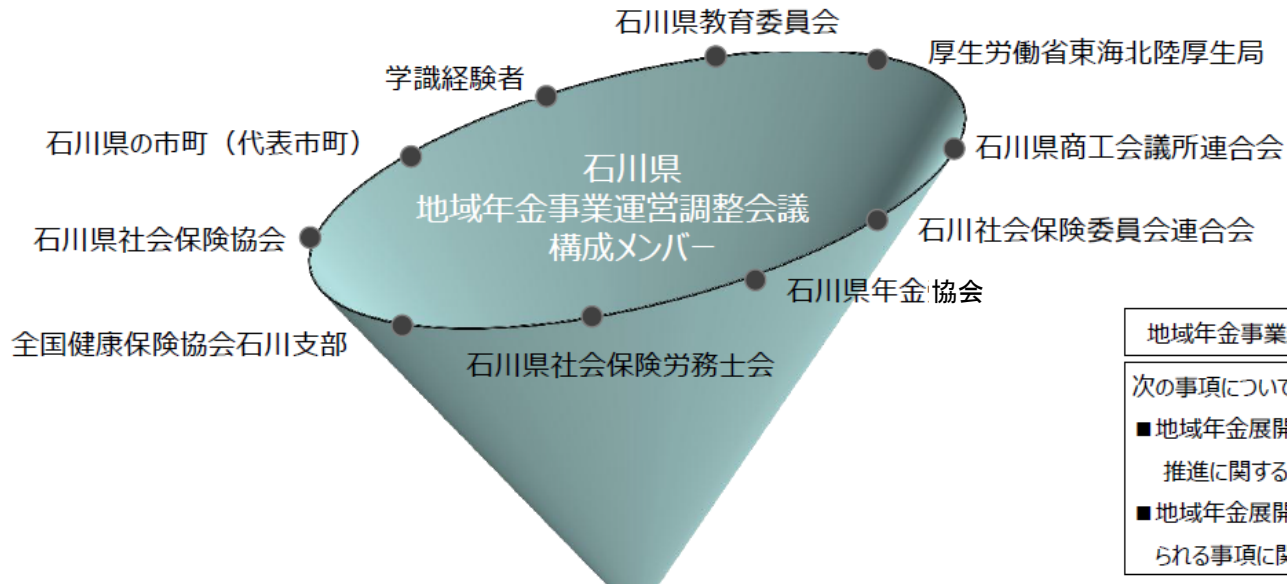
石川県教育委員会

学識経験者

厚生労働省東海北陸厚生局

石川県の市町（代表市町）

石川県商工会議所連合会

石川県
地域年金事業運営調整会議
構成メンバー

石川県社会保険協会

石川社会保険委員会連合会

石川県年金協会

全国健康保険協会石川支部

石川県社会保険労務士会

地域年金事業

次の事項について
■地域年金展開
推進に関する
■地域年金展開
られる事項に関